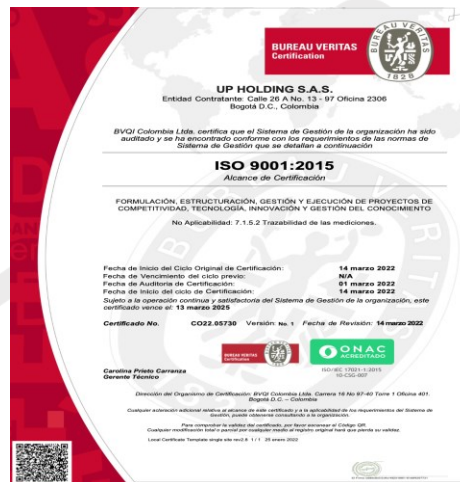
BUREAU VERITAS
Certification

BUREAU VERITAS
1828

UP HOLDING S.A.S.
Entidad Contratante: Calle 26 A No. 13 - 97 Oficina 2306
Bogotá D.C., Colombia

BVQI Colombia Ltda. certifica que el Sistema de Gestión de la organización ha sido auditado y se ha encontrado conforme con los requerimientos de las normas de Sistema de Gestión que se detallan a continuación

ISO 9001:2015
Alcance de Certificación

FORMULACIÓN, ESTRUCTURACIÓN, GESTIÓN Y EJECUCIÓN DE PROYECTOS DE COMPETITIVIDAD, TECNOLOGÍA, INNOVACIÓN Y GESTIÓN DEL CONOCIMIENTO

No Aplicabilidad: 7.1.5.2 Trazabilidad de las mediciones.

Fecha de Inicio del Ciclo Original de Certificación: 14 marzo 2022
Fecha de Vencimiento del ciclo previo: N/A
Fecha de Auditoría de Certificación: 01 marzo 2022
Fecha de Inicio del ciclo de Certificación: 14 marzo 2022
Sujeto a la operación continua y satisfactoria del Sistema de Gestión de la organización, este certificado vence el: 13 marzo 2025

Certificado No. CO22.05730 Versión: No. 1 Fecha de Revisión: 14 marzo 2022

BUREAU VERITAS Certification

ONAC ACREDITADO

ISO/IEC 17021-1:2015
10-CSG-007

Carolina Prieto Carranza
Gerente Técnico

Dirección del Organismo de Certificación: BVQI Colombia Ltda. Carrera 18 No 97-40 Torre 1 Oficina 401. Bogotá D.C. – Colombia

Cualquier aclaración adicional relativa al alcance de este certificado y a la aplicabilidad de los requerimientos del Sistema de Gestión, puede obtenerse consultando a la organización.

Para comprobar la validez del certificado, por favor escanear el Código QR.
Cualquier modificación total o parcial por cualquier medio al registro original hará que pierda su validez.

Local Certificate Template single site rev2.8. 1 / 1 25 enero 2022

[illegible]